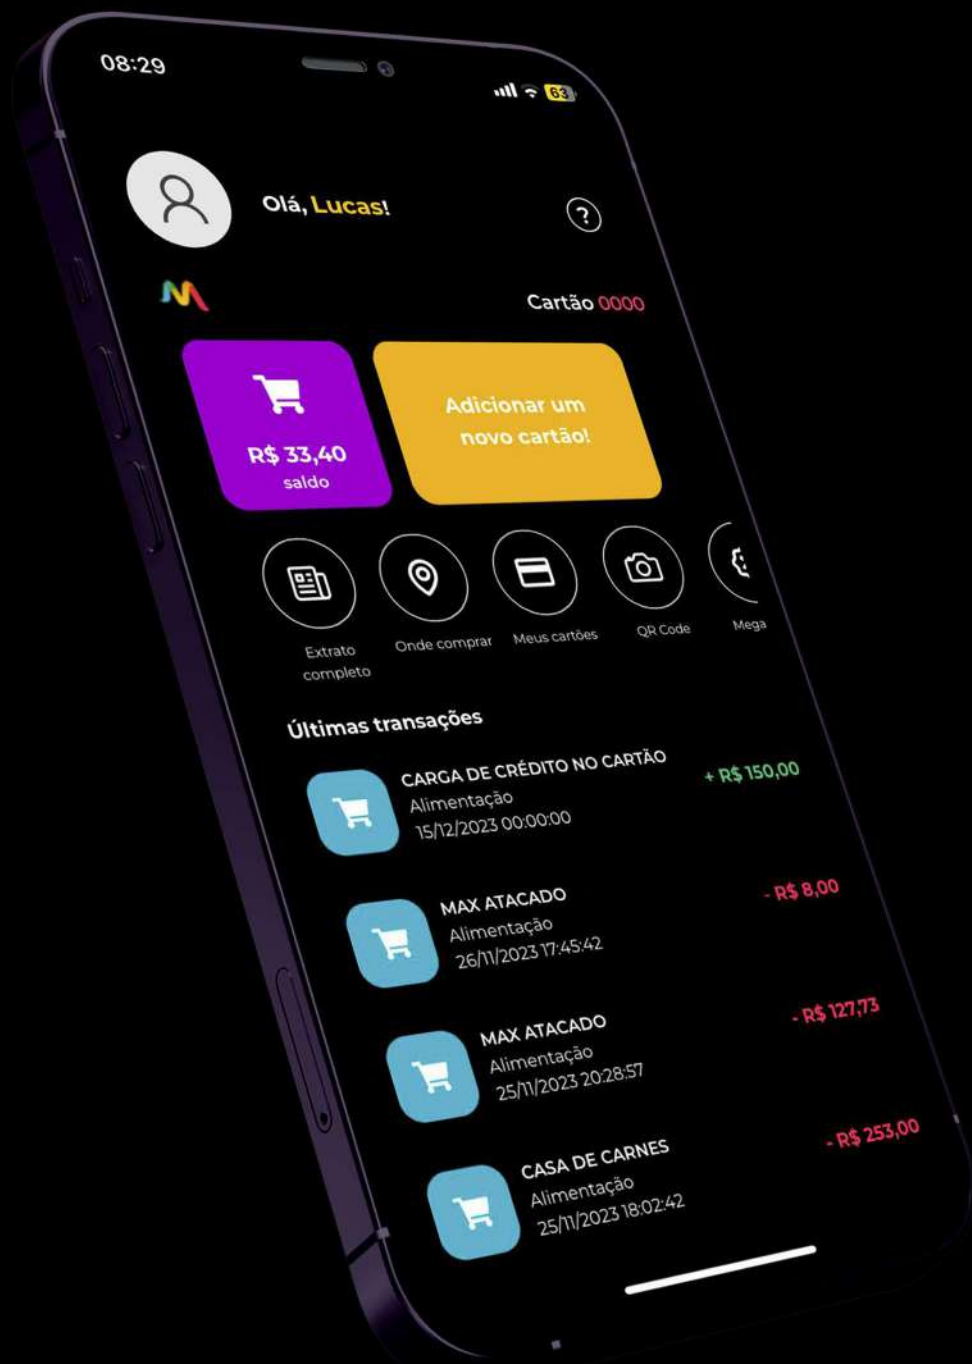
08:29

63

Olá, Lucas!

?

Cartão 0000

R$ 33,40
saldo

Adicionar um novo cartão!

Extrato completo

Onde comprar

Meus cartões

QR Code

Mega

Últimas transações

CARGA DE CRÉDITO NO CARTÃO
Alimentação
15/12/2023 00:00:00
+ R$ 150,00

MAX ATACADO
Alimentação
26/11/2023 17:45:42
- R$ 8,00

MAX ATACADO
Alimentação
25/11/2023 20:28:57
- R$ 127,73

CASA DE CARNES
Alimentação
25/11/2023 18:02:42
- R$ 253,00